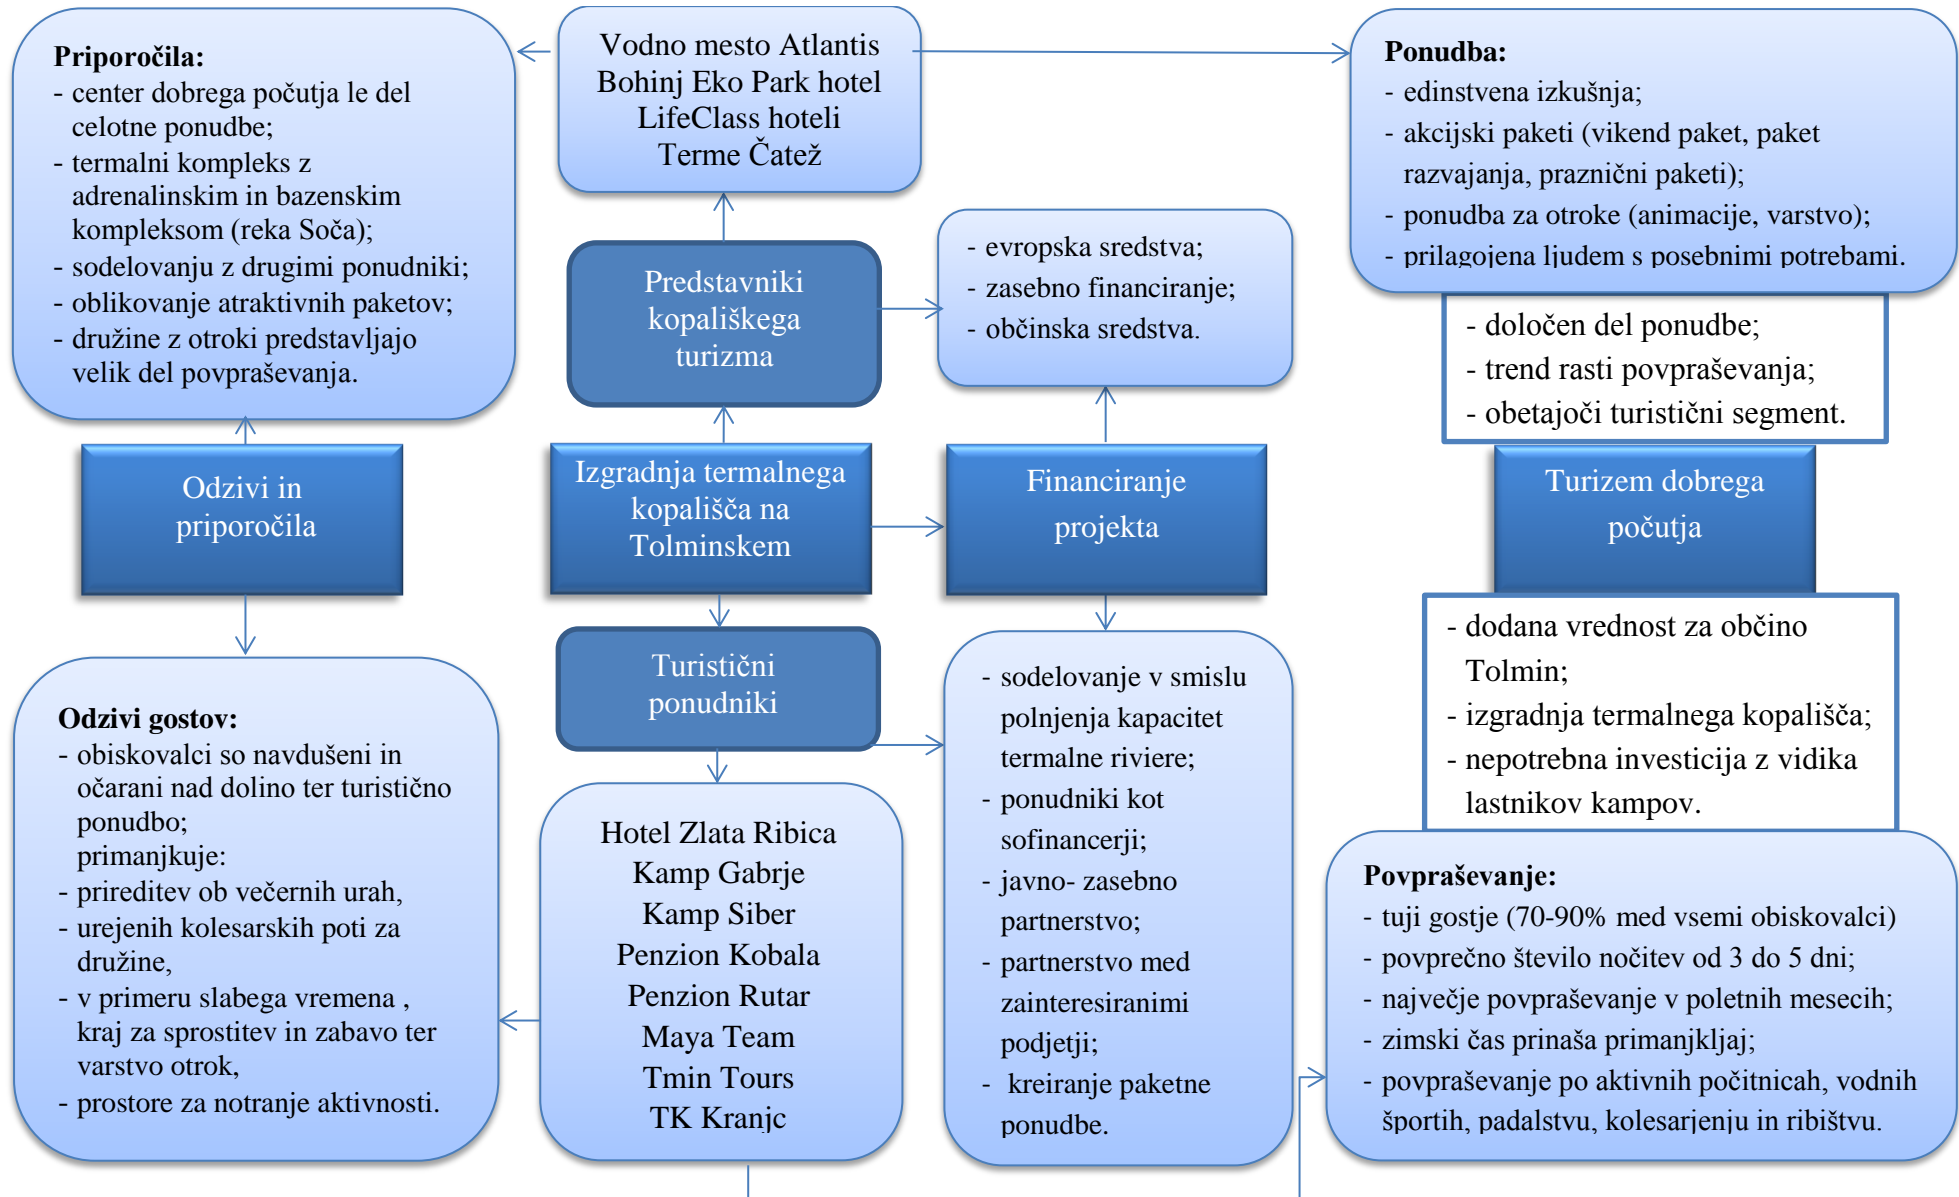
**Priporočila:**
- center dobrega počutja le del celotne ponudbe;
- termalni kompleks z adrenalinskim in bazenskim kompleksom (reka Soča);
- sodelovanju z drugimi ponudniki;
- oblikovanje atraktivnih paketov;
- družine z otroki predstavljajo velik del povpraševanja.

Vodno mesto Atlantis
Bohinj Eko Park hotel
LifeClass hoteli
Terme Čatež

**Ponudba:**
- edinstvena izkušnja;
- akcijski paketi (vikend paket, paket razvajanja, praznični paketi);
- ponudba za otroke (animacije, varstvo);
- prilagojena ljudem s posebnimi potrebami.

Predstavniki kopališkega turizma

- evropska sredstva;
- zasebno financiranje;
- občinska sredstva.

- določen del ponudbe;
- trend rasti povpraševanja;
- obetajoči turistični segment.

Odzivi in priporočila

Izgradnja termalnega kopališča na Tolminskem

Financiranje projekta

Turizem dobrega počutja

- dodana vrednost za občino Tolmin;
- izgradnja termalnega kopališča;
- nepotrebna investicija z vidika lastnikov kampov.

Turistični ponudniki

**Odzivi gostov:**
- obiskovalci so navdušeni in očarani nad dolino ter turistično ponudbo;
primanjkuje:
- prireditev ob večernih urah,
- urejenih kolesarskih poti za družine,
- v primeru slabega vremena , kraj za sprostitev in zabavo ter varstvo otrok,
- prostore za notranje aktivnosti.

Hotel Zlata Ribica
Kamp Gabrje
Kamp Siber
Penzion Kobala
Penzion Rutar
Maya Team
Tmin Tours
TK Kranjc

- sodelovanje v smislu polnjenja kapacitet termalne riviere;
- ponudniki kot sofinancerji;
- javno- zasebno partnerstvo;
- partnerstvo med zainteresiranimi podjetji;
- kreiranje paketne ponudbe.

**Povpraševanje:**
- tuji gostje (70-90% med vsemi obiskovalci)
- povprečno število nočitev od 3 do 5 dni;
- največje povpraševanje v poletnih mesecih;
- zimski čas prinaša primanjkljaj;
- povpraševanje po aktivnih počitnicah, vodnih športih, padalstvu, kolesarjenju in ribištvu.